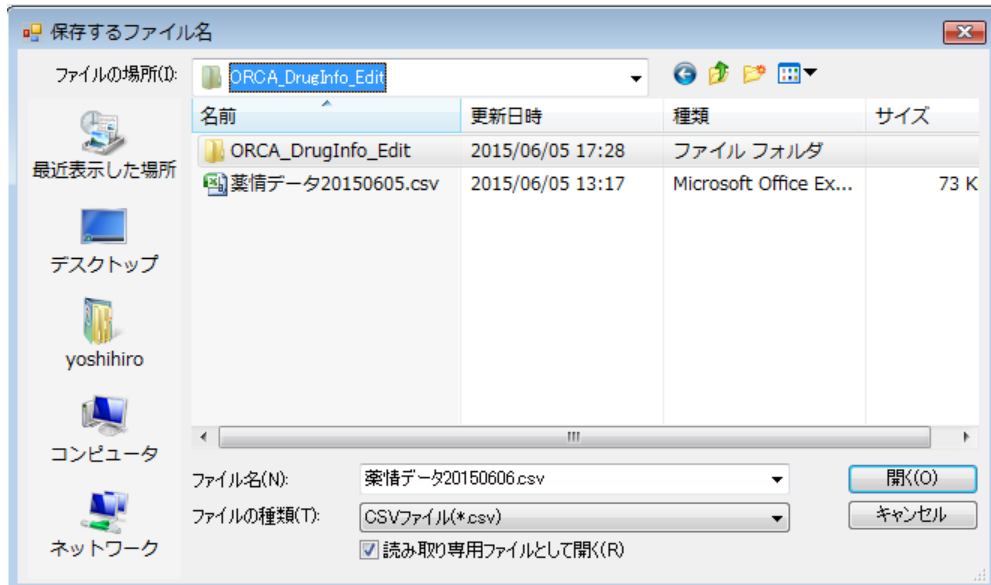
保存するファイル名

ファイルの場所(I): ORCA_DrugInfo_Edit

最近表示した場所
デスクトップ
yoshihiro
コンピュータ
ネットワーク

| 名前 | 更新日時 | 種類 | サイズ |
|---|---|---|---|
| ORCA_DrugInfo_Edit | 2015/06/05 17:28 | ファイル フォルダ | |
| 薬情データ20150605.csv | 2015/06/05 13:17 | Microsoft Office Ex... | 73 K |

ファイル名(N): 薬情データ20150606.csv
開く(O)
ファイルの種類(T): CSVファイル(*.csv)
キャンセル
読み取り専用ファイルとして開く(R)